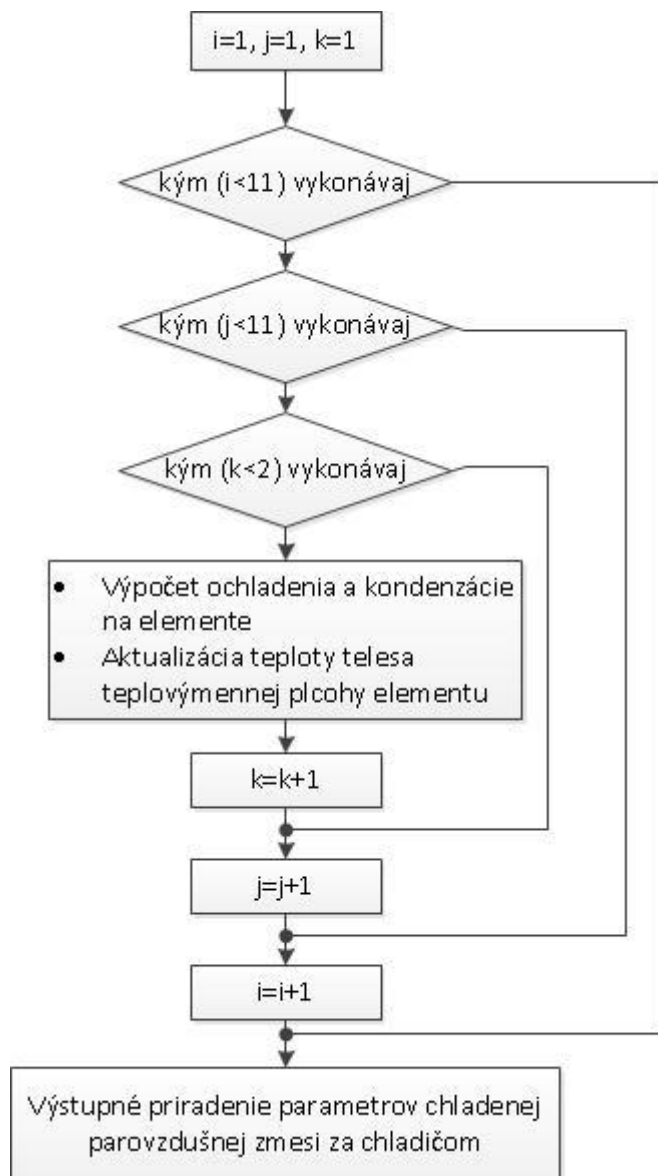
i=1, j=1, k=1

kým (i<11) vykonávaj

kým (j<11) vykonávaj

kým (k<2) vykonávaj

- Výpočet ochladenia a kondenzácie na elemente
- Aktualizácia teploty telesa teplovýmennej plcohy elementu

k=k+1

j=j+1

i=i+1

Výstupné priradenie parametrov chladenej parovzdušnej zmesi za chladičom